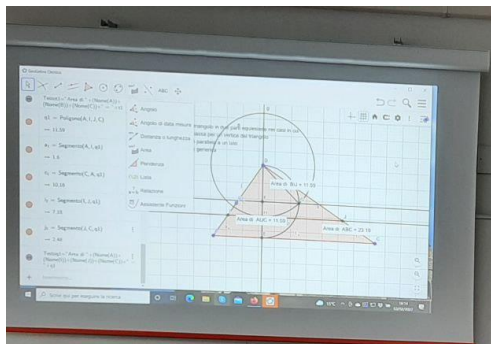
Geometria
Testo1 = "Area di " + (Nome(A)) + (Nome(B)) + (Nome(C)) + " = " + t1
t1 = Poligono(A, I, C)
= 11.59
a1 = Segmento(A, I, t1)
= 1.6
c1 = Segmento(C, A, t1)
= 10.59
i1 = Segmento(I, C, t1)
= 7.35
j1 = Segmento(I, C, t1)
= 2.66
Testo2 = "Area di " + (Nome(A)) + (Nome(I)) + (Nome(C)) + " = " + t2
Angolo
Angolo di data misura
Distanza o lunghezza
Area
Pendenza
Luogo
Relazione
Assistente Funzioni
triangolo in due parti equivalenti nel caso in cui passi per un vertice del triangolo parallela ad un lato
Area di BIC = 11.59
Area di AIC = 11.59
Area di ABC = 23.18
Scrivi qui per eseguire la ricerca